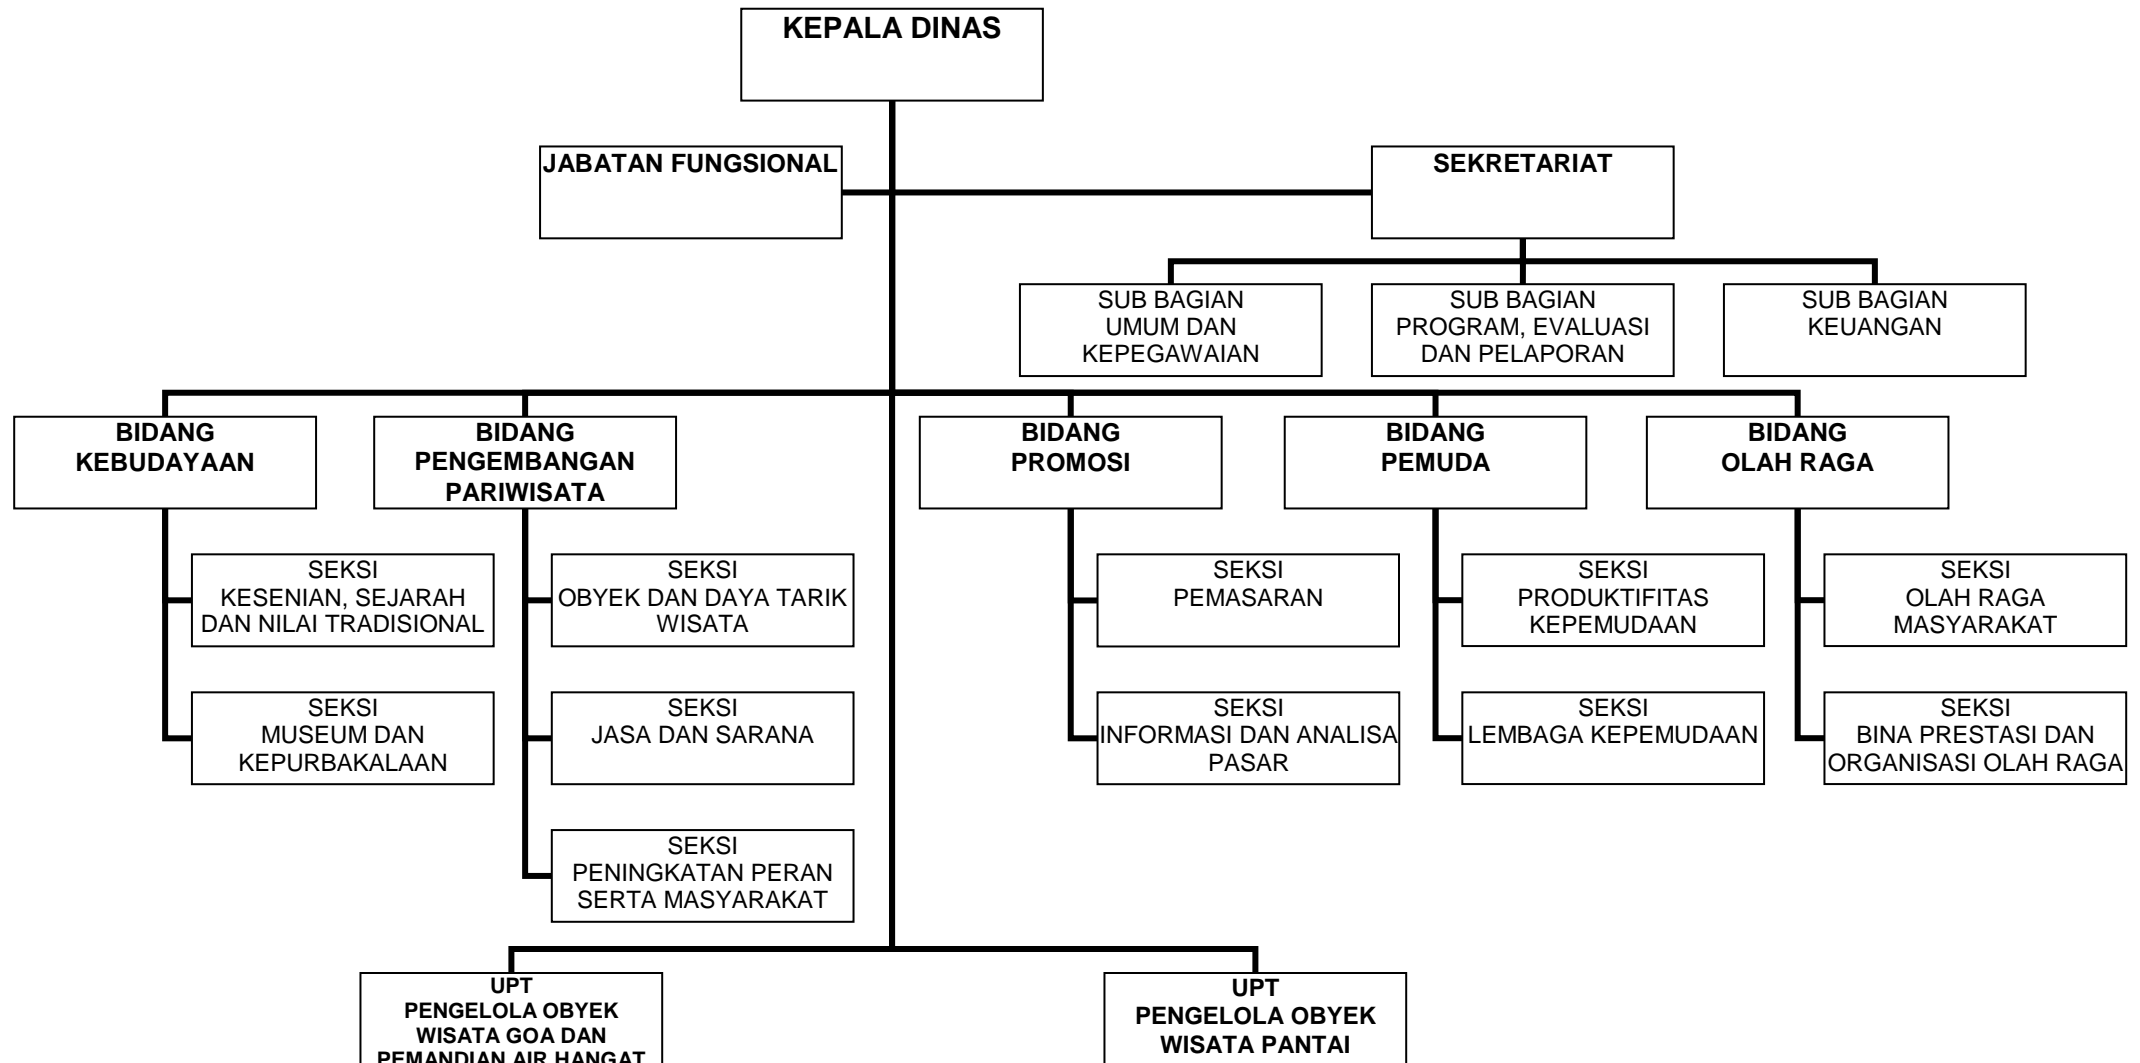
KEPALA DINAS

JABATAN FUNGSIONAL

SEKRETARIAT

SUB BAGIAN UMUM DAN KEPEGAWAIAN

SUB BAGIAN PROGRAM, EVALUASI DAN PELAPORAN

SUB BAGIAN KEUANGAN

BIDANG KEBUDAYAAN

SEKSI KESENIAN, SEJARAH DAN NILAI TRADISIONAL

SEKSI MUSEUM DAN KEPURBAKALAAN

BIDANG PENGEMBANGAN PARIWISATA

SEKSI OBYEK DAN DAYA TARIK WISATA

SEKSI JASA DAN SARANA

SEKSI PENINGKATAN PERAN SERTA MASYARAKAT

BIDANG PROMOSI

SEKSI PEMASARAN

SEKSI INFORMASI DAN ANALISA PASAR

BIDANG PEMUDA

SEKSI PRODUKTIFITAS KEPEMUDAAN

SEKSI LEMBAGA KEPEMUDAAN

BIDANG OLAH RAGA

SEKSI OLAH RAGA MASYARAKAT

SEKSI BINA PRESTASI DAN ORGANISASI OLAH RAGA

UPT PENGELOLA OBYEK WISATA GOA DAN PEMANDIAN AIR HANGAT

UPT PENGELOLA OBYEK WISATA PANTAI